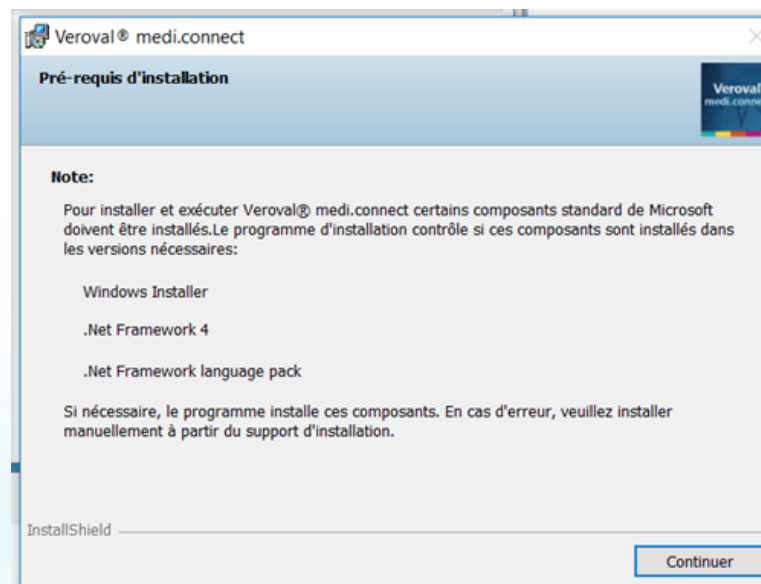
Veroval® medi.connect

Pré-requis d'installation

Veroval
medi.conne

Note:

Pour installer et exécuter Veroval® medi.connect certains composants standard de Microsoft doivent être installés.Le programme d'installation contrôle si ces composants sont installés dans les versions nécessaires:

Windows Installer

.Net Framework 4

.Net Framework language pack

Si nécessaire, le programme installe ces composants. En cas d'erreur, veuillez installer manuellement à partir du support d'installation.

InstallShield

Continuer